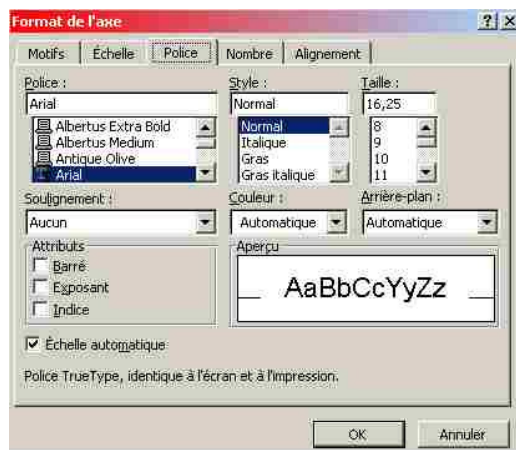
Format de l'axe

? X

Motifs | Échelle | Police | Nombre | Alignement

Police :
Arial
Albertus Extra Bold
Albertus Medium
Antique Olive
Arial

Style :
Normal
Normal
Italique
Gras
Gras italique

Taille :
16,25
8
9
10
11

Soulignement :
Aucun

Couleur :
Automatique

Arrière-plan :
Automatique

Attributs
Barré
Exposant
Indice

Aperçu
AaBbCcYyZz

Échelle automatique

Police TrueType, identique à l'écran et à l'impression.

OK
Annuler